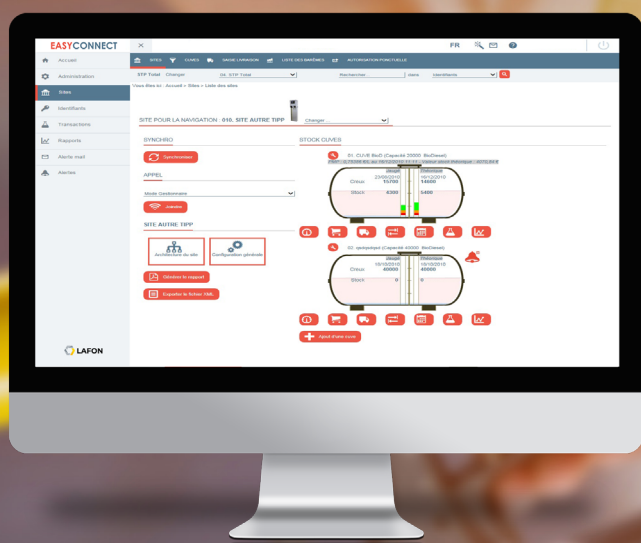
EASYCONNECT
×
FR

Accueil
Administration
Sites
Identifiants
Transactions
Rapports
Alerte mail
Alertes

SITES
CUVES
SAISIE LIVRAISON
LISTE DES BARÈMES
AUTORISATION PONCTUELLE

STP Total Changer
04. STP Total
Rechercher
dans
Identifiants

Vous êtes ici : Accueil > Sites > Liste des sites

SITE POUR LA NAVIGATION : 010. SITE AUTRE TIPP
Changer :

SYNCHRO
Synchroniser

APPEL
Mode Gestionnaire
Joindre

SITE AUTRE TIPP
Architecture du site
Configuration générale
Générer le rapport
Exporter le fichier XML

STOCK CUVES
01. CUVE BsD (Capacité 20000 BioDiesel)
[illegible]
Jauge
Théorique
23/09/2016
16/12/2016
Creux
15700
14600
Stock
4300
5400

02. qsdqsdqsd (Capacité 40000 BioDiesel)
Jauge
Théorique
10/10/2016
10/10/2016
Creux
40000
40000
Stock
0
0

Ajout d'une cuve

LAFON